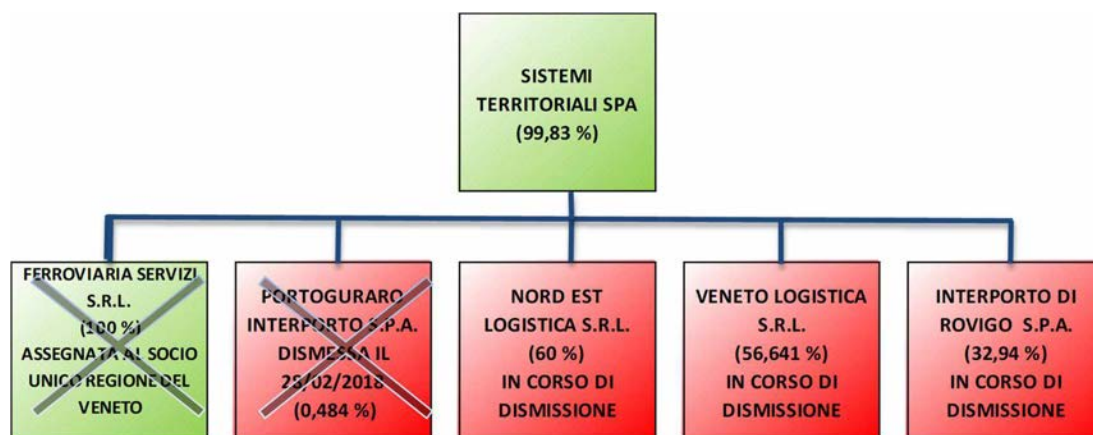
SISTEMI TERRITORIALI SPA (99,83 %)

FERROVIARIA SERVIZI S.R.L. (100 %) ASSEGNATA AL SOCIO UNICO REGIONE DEL VENETO

PORTOGURARO INTERPORTO S.P.A. DISMESSA IL 28/02/2018 (0,484 %)

NORD EST LOGISTICA S.R.L. (60 %) IN CORSO DI DISMISSIONE

VENETO LOGISTICA S.R.L. (56,641 %) IN CORSO DI DISMISSIONE

INTERPORTO DI ROVIGO S.P.A. (32,94 %) IN CORSO DI DISMISSIONE